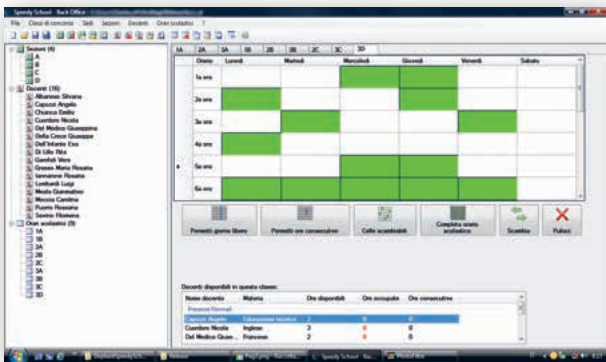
Speedy School - Back Office

File Classi di concorso Sedi Sezioni Docenti Orari scolastici ?

Sezioni (4)
A
B
C
D
Docenti (16)
Albanese Silvana
Capozzi Angelo
Chiunca Emilio
Cuentore Nicola
Del Medico Giuseppina
Della Croce Giuseppe
Dell'Infante Eva
Di Lillo Rita
Gambit Vera
Grasso Maria Rosaria
Iannarone Rosaria
Lombardi Luigi
Meola Giammattea
Messina Carolina
Puorro Rosaria
Sanmo Filomena
Orari scolastici (9)
1A
1B
2A
2B
2C
3A
3B
3C
3D

1A 2A 3A 1B 2B 3B 2C 3C 3D

| Orario | Lunedì | Martedì | Mercoledì | Giovedì | Venerdì | Sabato |
|---|---|---|---|---|---|---|
| 1a ora | | | | | | |
| 2a ora | | | | | | |
| 3a ora | | | | | | |
| 4a ora | | | | | | |
| 5a ora | | | | | | |
| 6a ora | | | | | | |

Permetti giorno libero
Permetti ore consecutive
Celle scambiabili
Completa orario scolastico
Scambia
Pulisci

Docenti disponibili in questa classe:

| Nome docente | Materia | Ore disponibili | Ore occupate | Ore consecutive |
|---|---|---|---|---|
| Presenze Normali | | | | |
| Capozzi Angelo | Educazione tecnica | 2 | 0 | 0 |
| Cuentore Nicola | Inglese | 3 | 0 | 0 |
| Del Medico Giuse... | Francese | 2 | 0 | 0 |